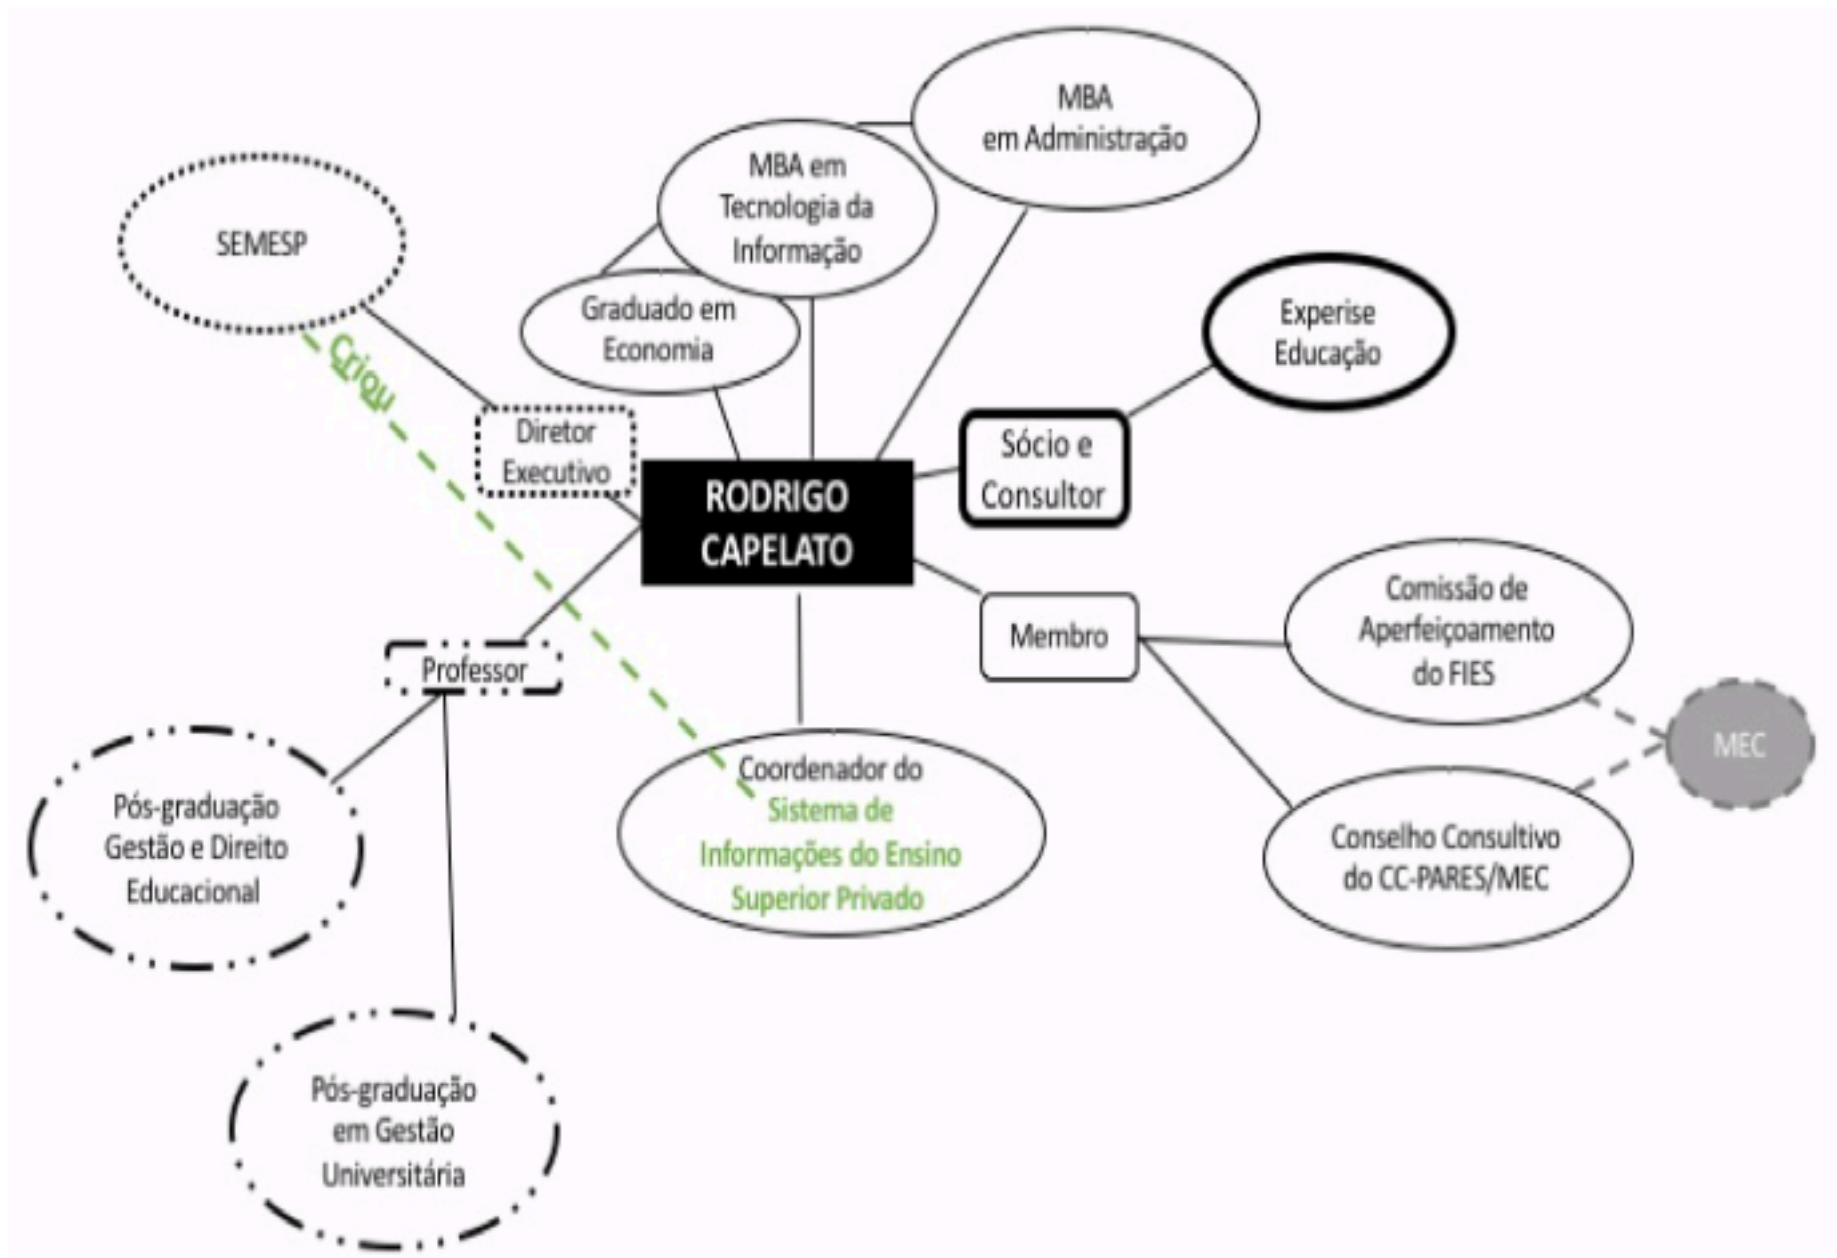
MBA
em Administração

MBA em
Tecnologia da
Informação

SEMESP

Graduado em
Economia

Experise
Educação

Criou

Diretor
Executivo

RODRIGO
CAPELATO

Sócio e
Consultor

Comissão de
Aperfeiçoamento
do FIES

Membro

Professor

MEC

Pós-graduação
Gestão e Direito
Educacional

Coordenador do
Sistema de
Informações do Ensino
Superior Privado

Conselho Consultivo
do CC-PARES/MEC

Pós-graduação
em Gestão
Universitária